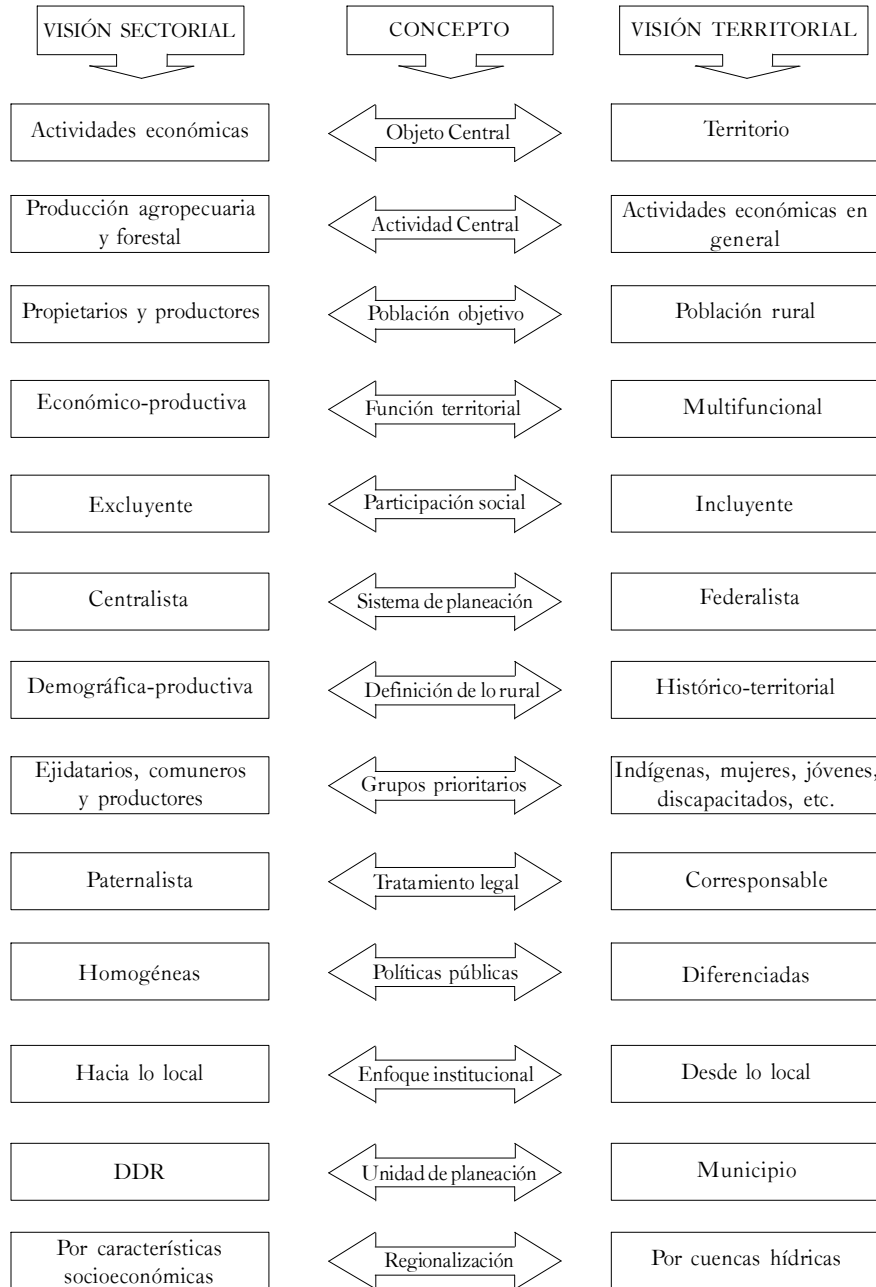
| VISIÓN SECTORIAL | CONCEPTO | VISIÓN TERRITORIAL |
|---|---|---|
| Actividades económicas | Objeto Central | Territorio |
| Producción agropecuaria y forestal | Actividad Central | Actividades económicas en general |
| Propietarios y productores | Población objetivo | Población rural |
| Económico-productiva | Función territorial | Multifuncional |
| Excluyente | Participación social | Incluyente |
| Centralista | Sistema de planeación | Federalista |
| Demográfica-productiva | Definición de lo rural | Histórico-territorial |
| Ejidatarios, comuneros y productores | Grupos prioritarios | Indígenas, mujeres, jóvenes, discapacitados, etc. |
| Paternalista | Tratamiento legal | Corresponsable |
| Homogéneas | Políticas públicas | Diferenciadas |
| Hacia lo local | Enfoque institucional | Desde lo local |
| DDR | Unidad de planeación | Municipio |
| Por características socioeconómicas | Regionalización | Por cuencas hídricas |